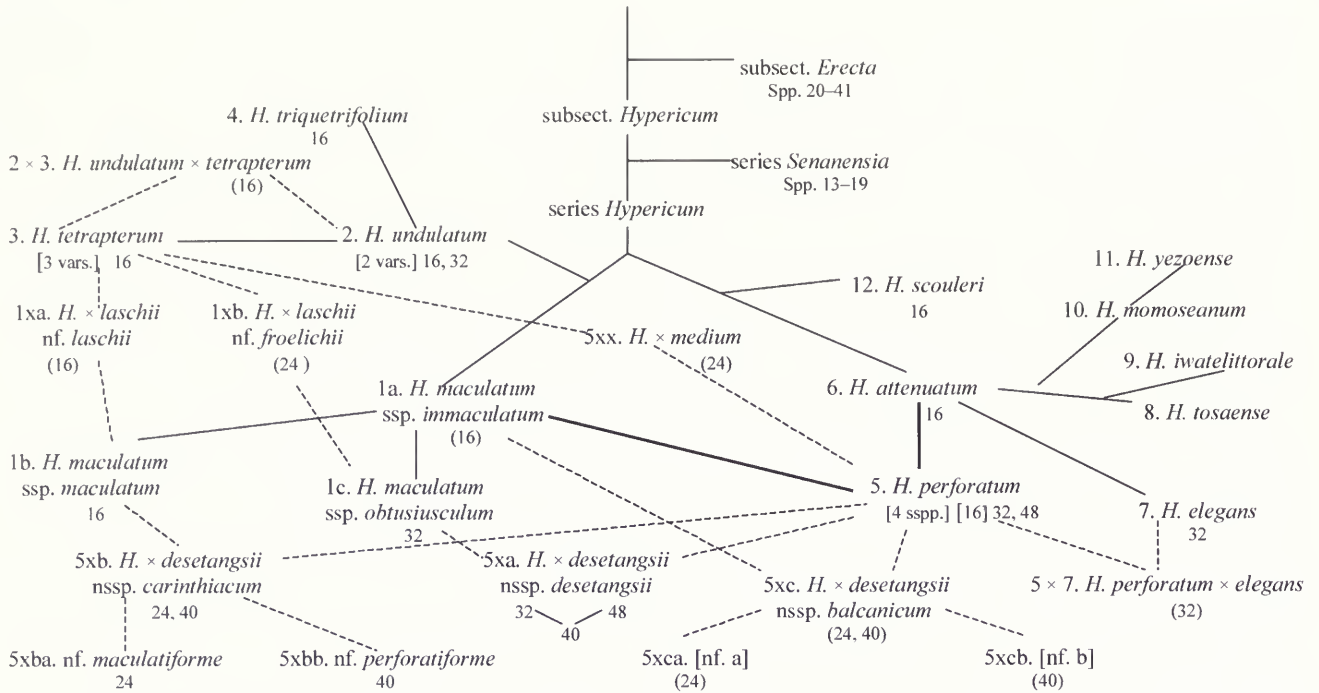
subsect. *Erecta*
Spp. 20–41

subsect. *Hypericum*

4. *H. triquetrifolium*
16

2 × 3. *H. undulatum* × *tetrapterum*
(16)

series *Senanensia*
Spp. 13–19

series *Hypericum*

3. *H. tetrapterum*
[3 vars.] 16

2. *H. undulatum*
[2 vars.] 16, 32

11. *H. yezoense*

12. *H. scouleri*
16

10. *H. momoseanum*

1xa. *H.* × *laschii*
nf. *laschii*
(16)

1xb. *H.* × *laschii*
nf. *froelichii*
(24 )

5xx. *H.* × *medium*
(24)

9. *H. iwatelittorale*

1a. *H. maculatum*
ssp. *immaculatum*
(16)

6. *H. attenuatum*
16

8. *H. tosaense*

1b. *H. maculatum*
ssp. *maculatum*
16

1c. *H. maculatum*
ssp. *obtusiusculum*
32

5. *H. perforatum*
[4 sspp.] [16] 32, 48

7. *H. elegans*
32

5xb. *H.* × *desetangsii*
nssp. *carinthiacum*
24, 40

5xa. *H.* × *desetangsii*
nssp. *desetangsii*
32 48
40

5xc. *H.* × *desetangsii*
nssp. *balcanicum*
(24, 40)

5 × 7. *H. perforatum* × *elegans*
(32)

5xba. nf. *maculatiforme*
24

5xbb. nf. *perforatiforme*
40

5xca. [nf. a]
(24)

5xcb. [nf. b]
(40)